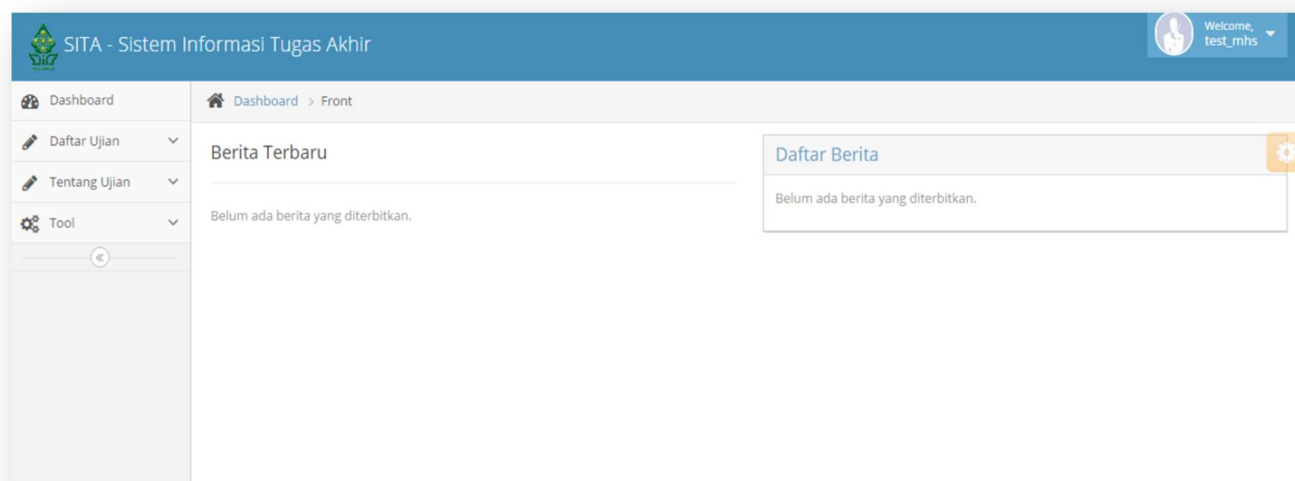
SITA - Sistem Informasi Tugas Akhir

Welcome, test_mhs

Dashboard
Daftar Ujian
Tentang Ujian
Tool

Dashboard > Front

Berita Terbaru

Belum ada berita yang diterbitkan.

Daftar Berita

Belum ada berita yang diterbitkan.